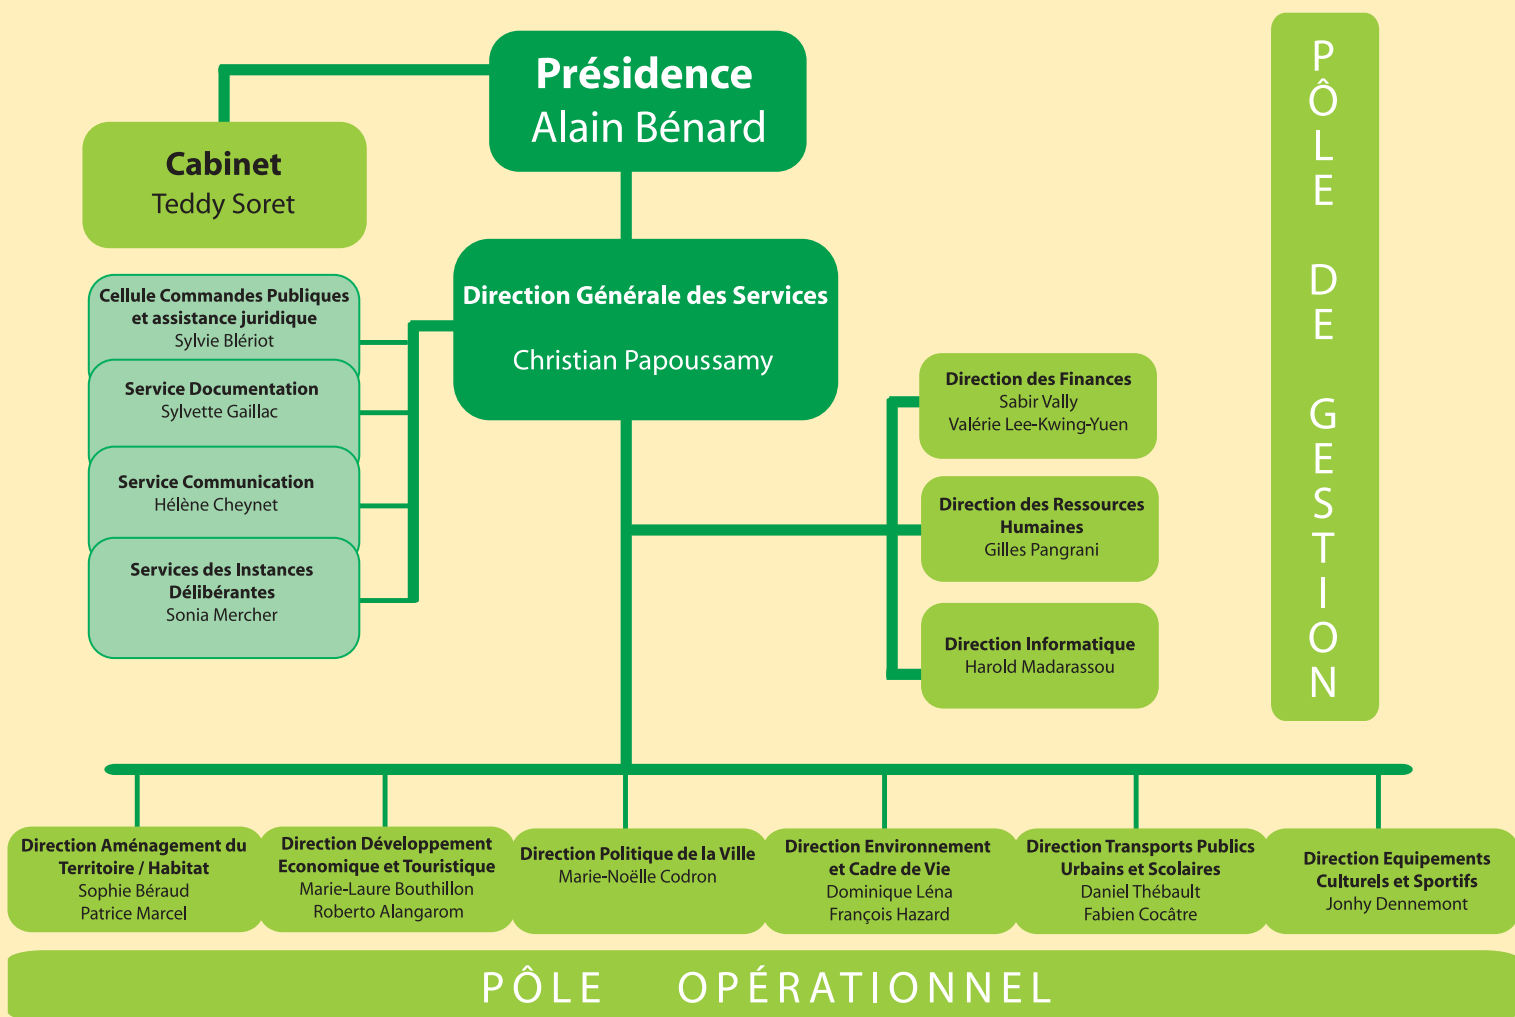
Présidence
Alain Bénard

Cabinet
Teddy Soret

PÔLE DE GESTION

Cellule Commandes Publiques et assistance juridique
Sylvie Blériot

Service Documentation
Sylvette Gaillac

Service Communication
Hélène Cheynet

Services des Instances Délibérantes
Sonia Mercher

Direction Générale des Services
Christian Papoussamy

Direction des Finances
Sabir Vally
Valérie Lee-Kwing-Yuen

Direction des Ressources Humaines
Gilles Pangrani

Direction Informatique
Harold Madarassou

Direction Aménagement du Territoire / Habitat
Sophie Béraud
Patrice Marcel

Direction Développement Economique et Touristique
Marie-Laure Bouthillon
Roberto Alangarom

Direction Politique de la Ville
Marie-Noëlle Codron

Direction Environnement et Cadre de Vie
Dominique Léna
François Hazard

Direction Transports Publics Urbains et Scolaires
Daniel Thébault
Fabien Cocâtre

Direction Equipements Culturels et Sportifs
Jonhy Dennemont

PÔLE OPÉRATIONNEL